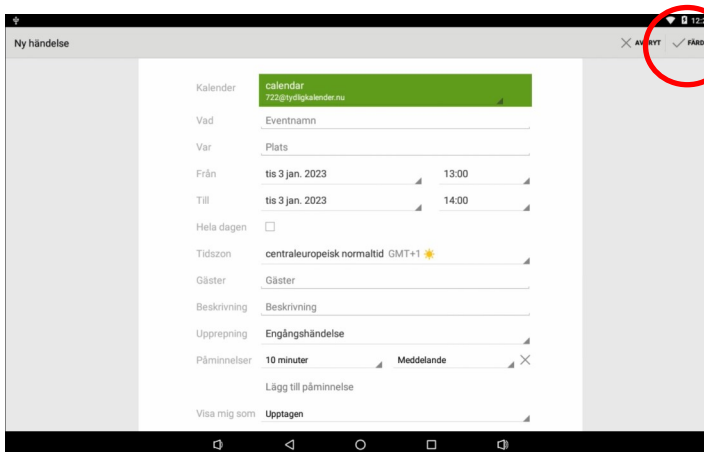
12:
Ny händelse
AVBRYT FÄRD

Kalender calendar
722@tydligkalender.nu
Vad Eventnamn
Var Plats
Från tis 3 jan. 2023 13:00
Till tis 3 jan. 2023 14:00
Hela dagen
Tidszon centraleuropeisk normaltid GMT+1
Gäster Gäster
Beskrivning Beskrivning
Upprepning Engångshändelse
Påminnelser 10 minuter Meddelande
Lägg till påminnelse
Visa mig som Upptagen